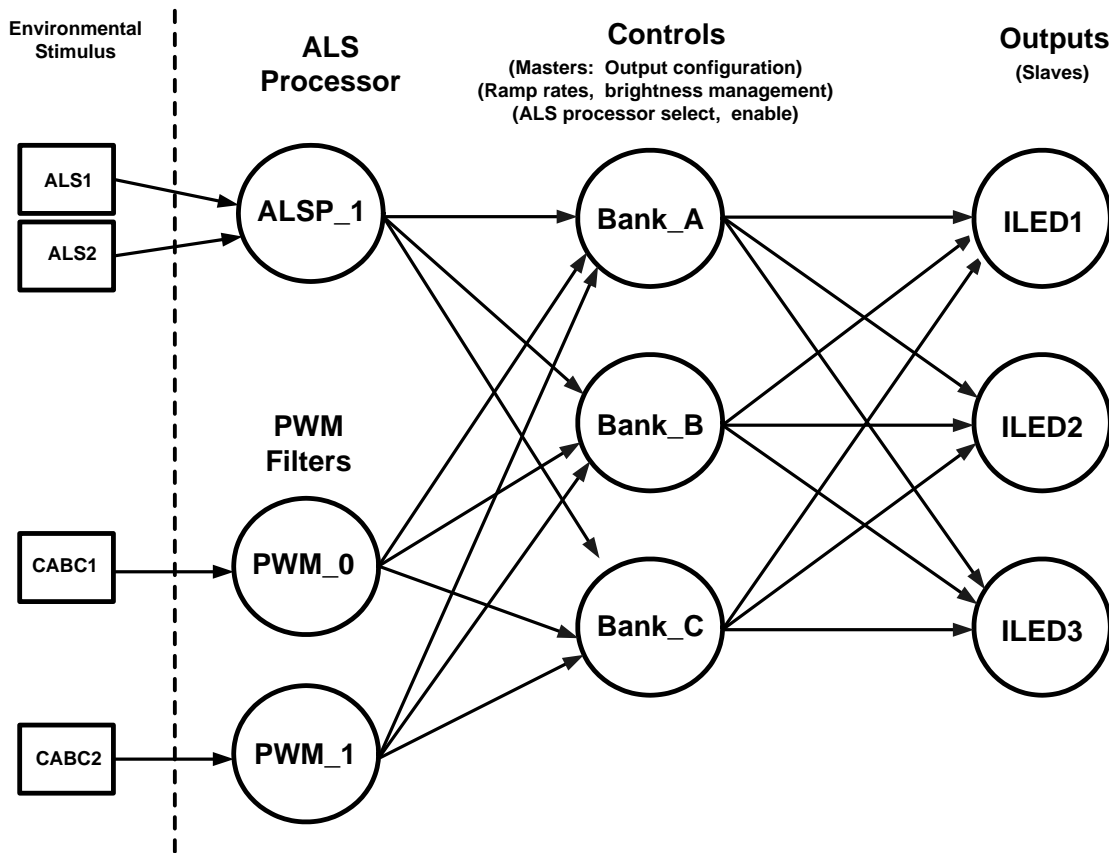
Environmental Stimulus

ALS Processor

Controls
(Masters: Output configuration)
(Ramp rates, brightness management)
(ALS processor select, enable)

Outputs
(Slaves)

ALS1

ALS2

ALSP_1

Bank_A

ILED1

PWM Filters

Bank_B

ILED2

CABC1

PWM_0

Bank_C

ILED3

CABC2

PWM_1